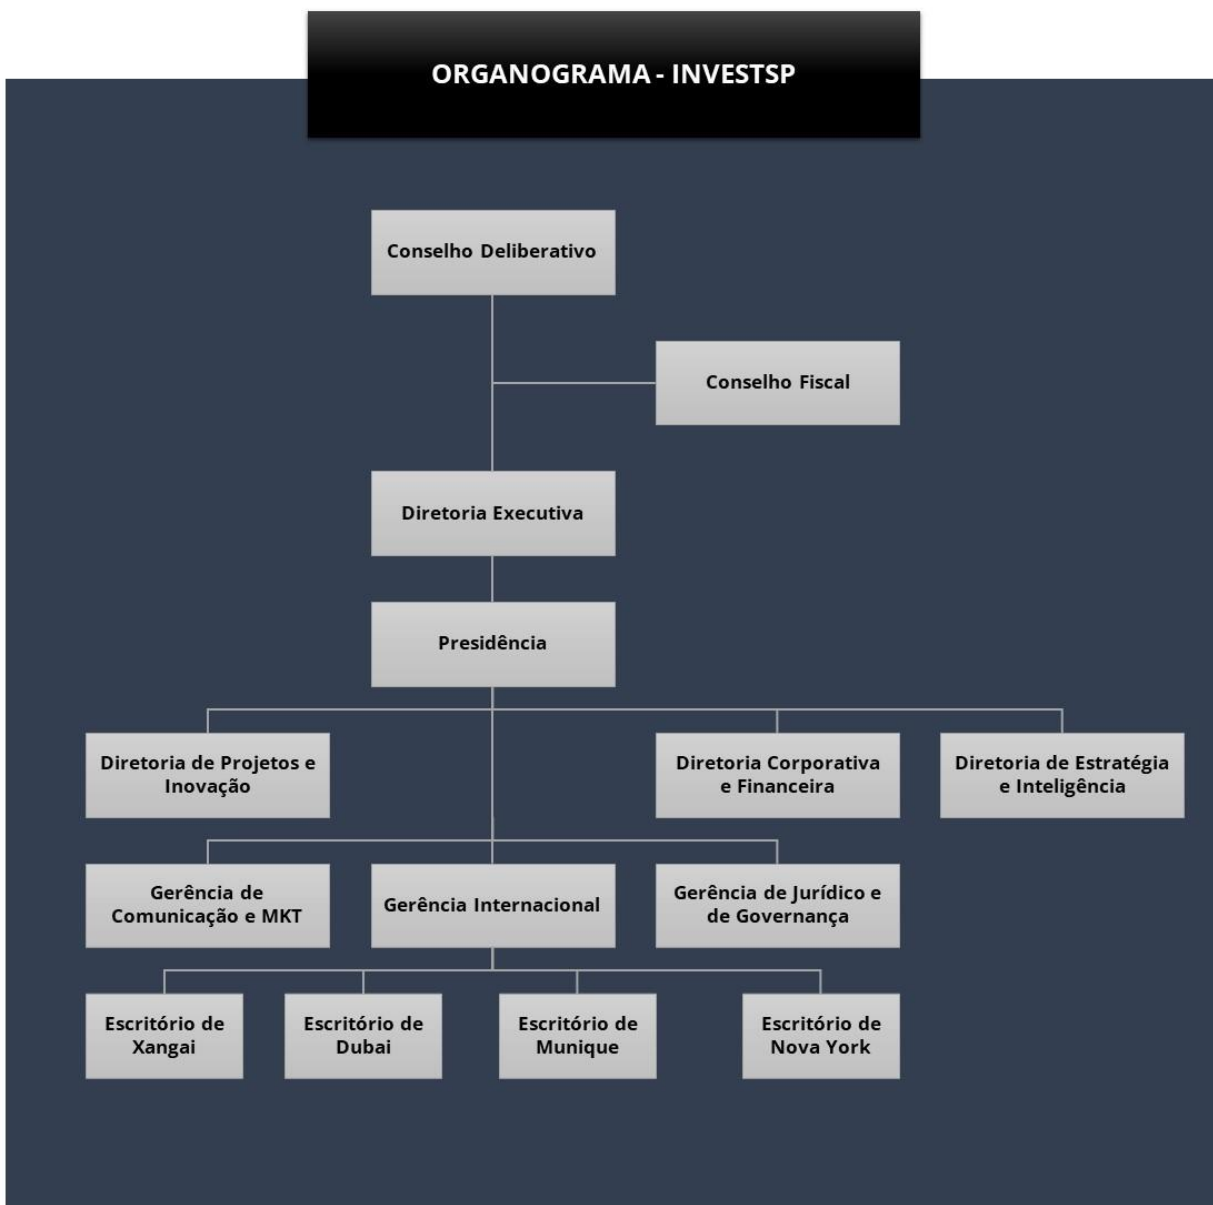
ORGANOGRAMA - INVESTSP

Conselho Deliberativo

Conselho Fiscal

Diretoria Executiva

Presidência

Diretoria de Projetos e Inovação

Diretoria Corporativa e Financeira

Diretoria de Estratégia e Inteligência

Gerência de Comunicação e MKT

Gerência Internacional

Gerência de Jurídico e de Governança

Escritório de Xangai

Escritório de Dubai

Escritório de Munique

Escritório de Nova York